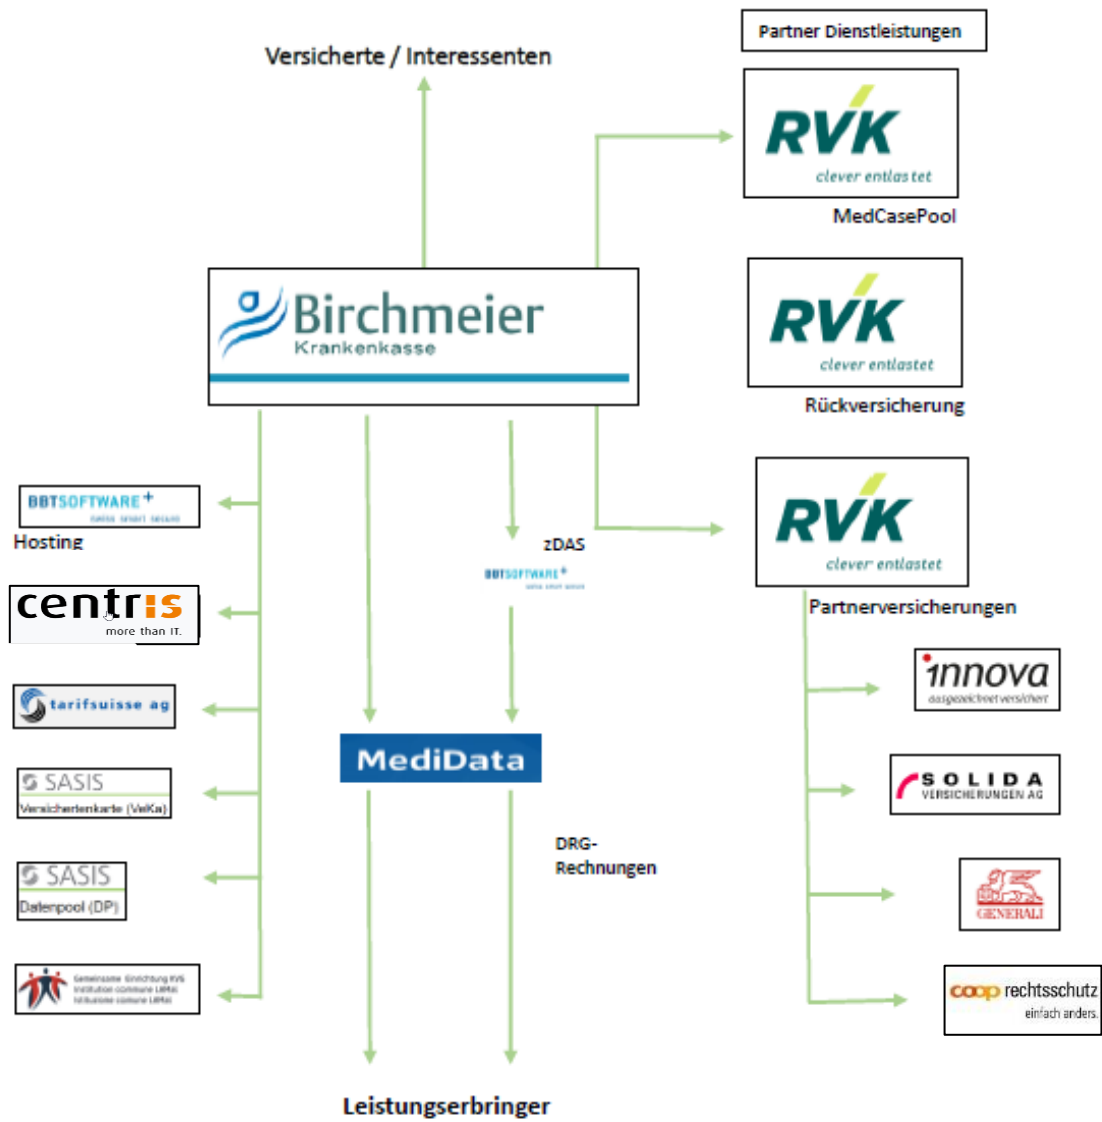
Partner Dienstleistungen

Versicherte / Interessenten

RVK
clever entlastet
MedCasePool

Birchmeier
Krankenkasse

RVK
clever entlastet
Rückversicherung

BBTSOFTWARE+
swiss smart secure
Hosting

zDAS
BBTSOFTWARE+
swiss smart secure

RVK
clever entlastet
Partnerversicherungen

centris
more than IT.

innova
ausgezeichnet versichert

tarifsuisse ag

MediData

SASIS
Versichertenkarte (VeKa)

SOLIDA
VERSICHERUNGEN AG

DRG-
Rechnungen

SASIS
Datenpool (DP)

GENERALI

Gemeinsame Einrichtung KVG
Institution commune LAMal
Istituzione comune LAMal

coop rechtsschutz
einfach anders.

Leistungserbringer